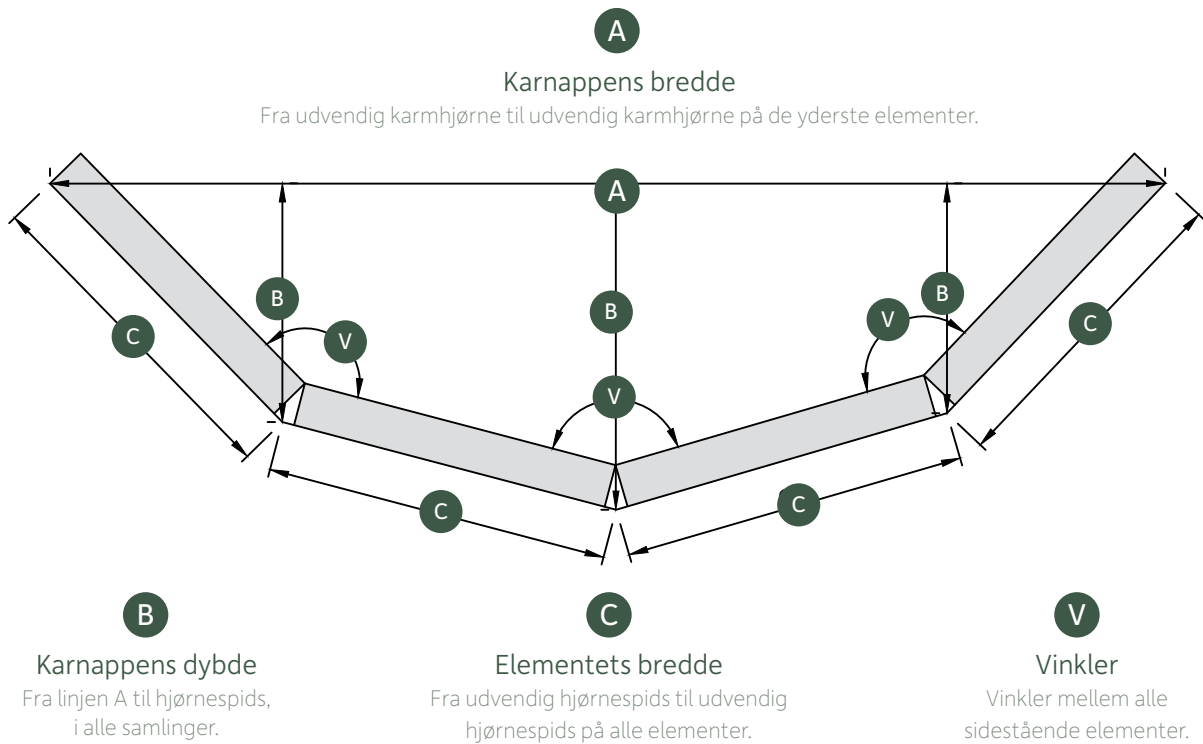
A

Karnappens bredde

Fra udvendig karmhjørne til udvendig karmhjørne på de yderste elementer.

A

B

B

B

C

V

V

V

C

C

C

C

B

Karnappens dybde

Fra linjen A til hjørnespids, i alle samlinger.

C

Elementets bredde

Fra udvendig hjørnespids til udvendig hjørnespids på alle elementer.

V

Vinkler

Vinkler mellem alle sidestående elementer.